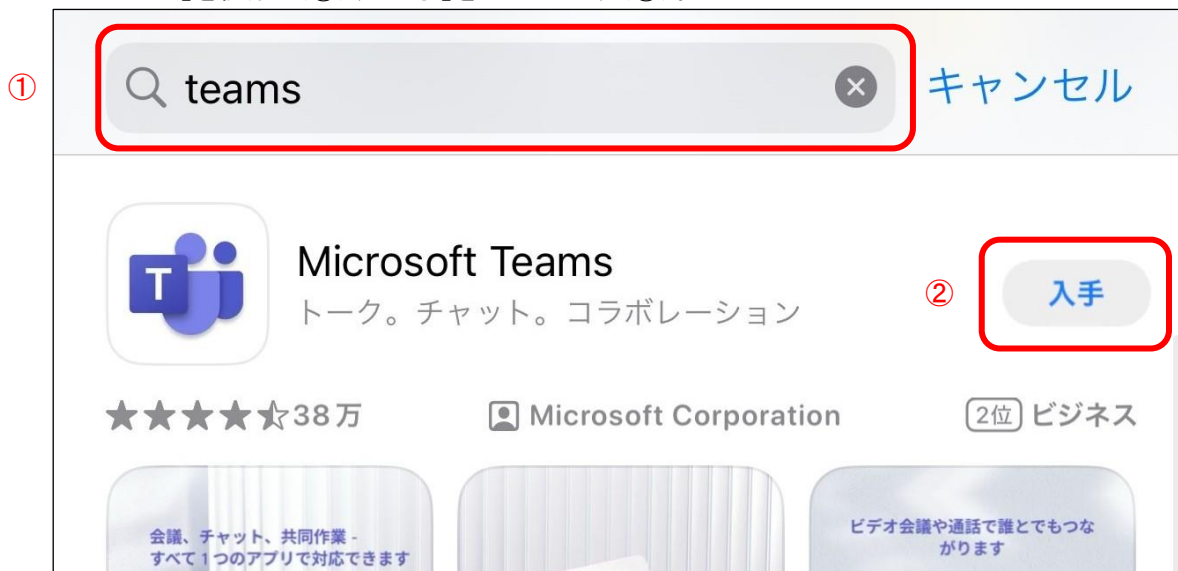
①

teams

キャンセル

Microsoft Teams

トーク。チャット。コラボレーション

②

入手

38万

Microsoft Corporation

2位 ビジネス

会議、チャット、共同作業 - すべて1つのアプリで対応できます

ビデオ会議や通話で誰とでもつながります